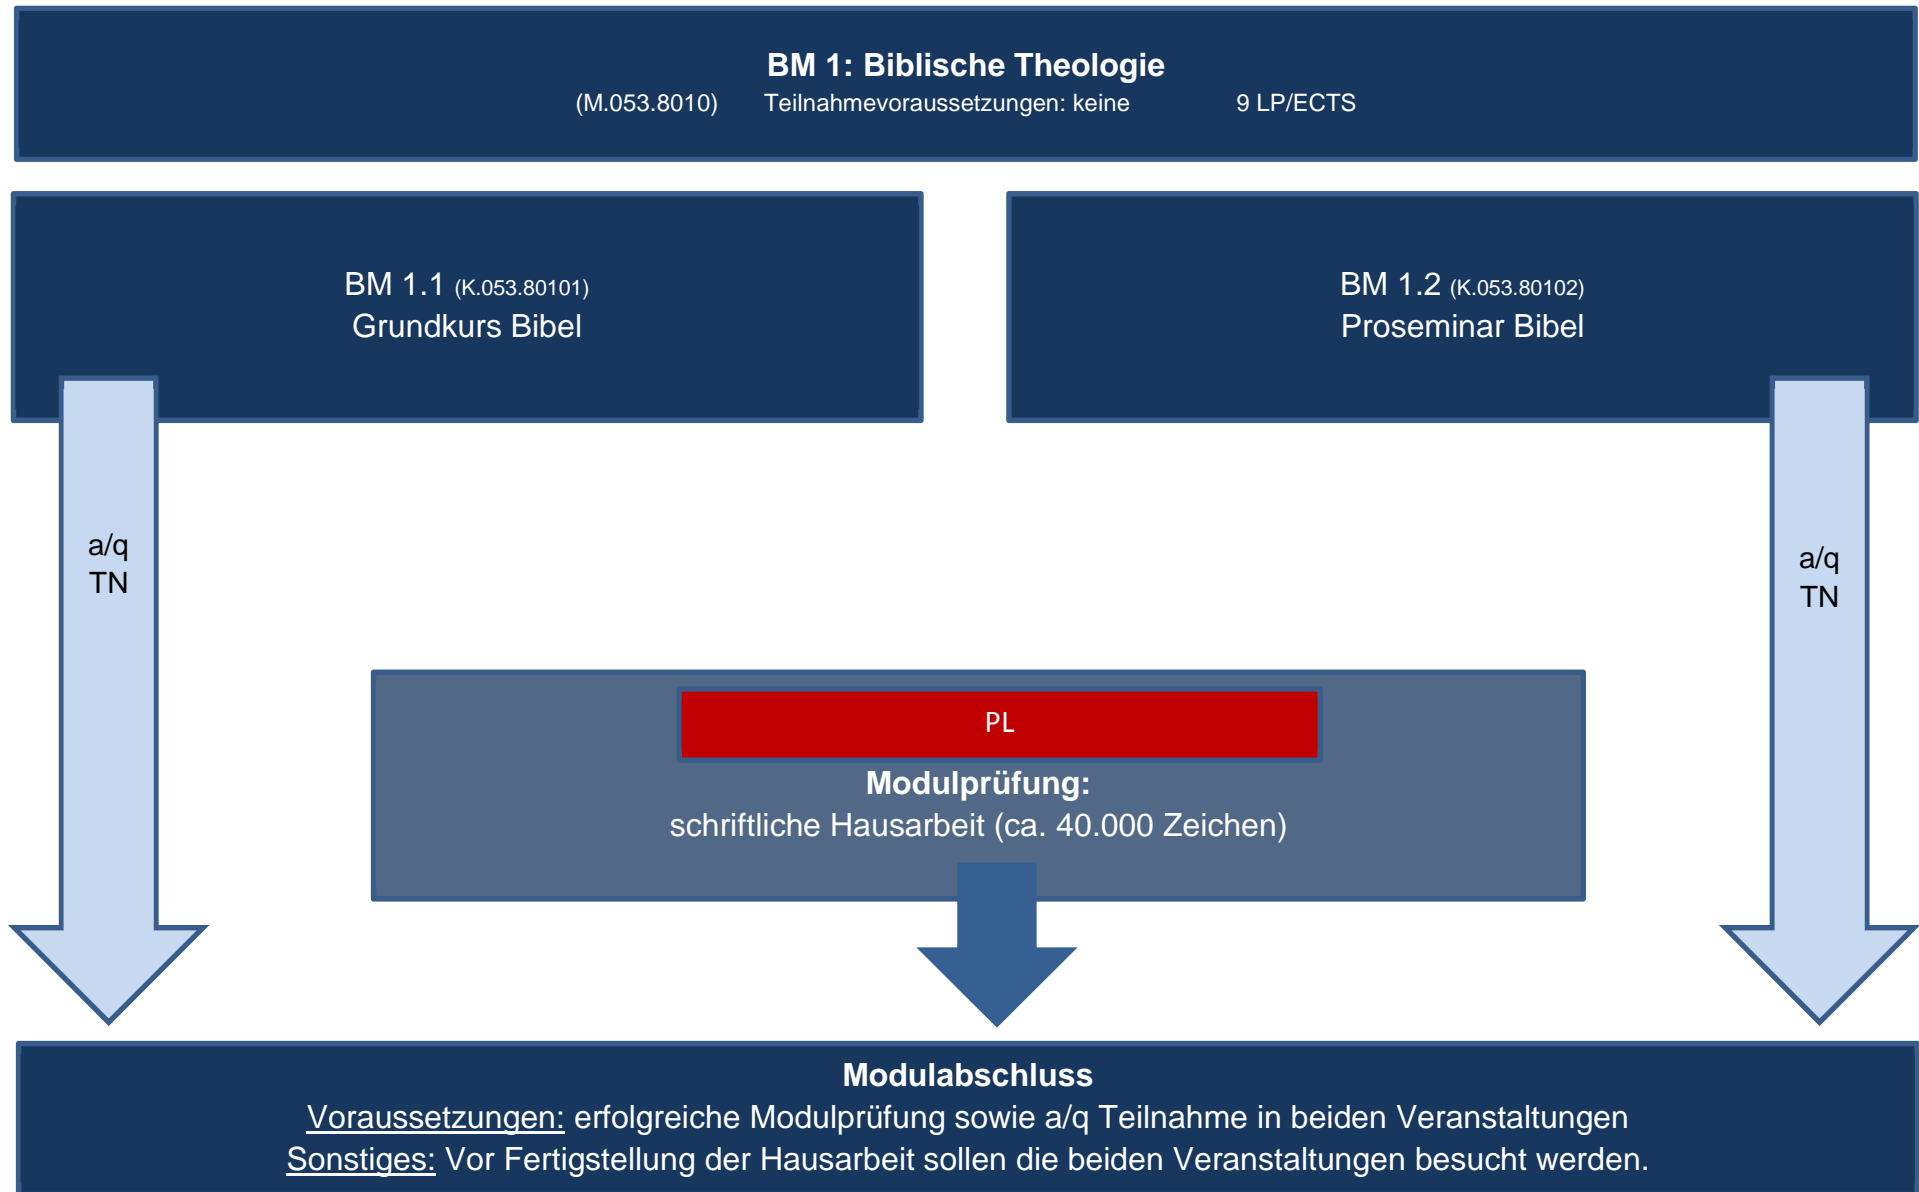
**BM 1: Biblische Theologie**
(M.053.8010) Teilnahmevoraussetzungen: keine 9 LP/ECTS

BM 1.1 (K.053.80101)
Grundkurs Bibel

BM 1.2 (K.053.80102)
Proseminar Bibel

a/q
TN

a/q
TN

PL

**Modulprüfung:**
schriftliche Hausarbeit (ca. 40.000 Zeichen)

**Modulabschluss**
Voraussetzungen: erfolgreiche Modulprüfung sowie a/q Teilnahme in beiden Veranstaltungen
Sonstiges: Vor Fertigstellung der Hausarbeit sollen die beiden Veranstaltungen besucht werden.